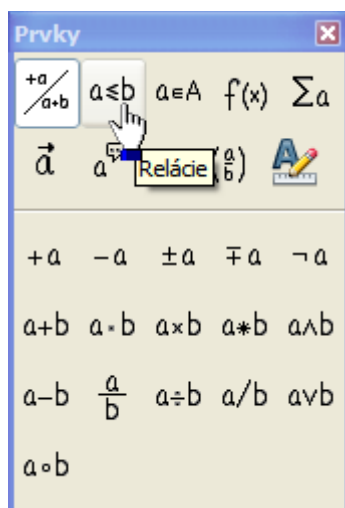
Prvky

$\frac{+a}{a+b}$ $a \leq b$ $a \in A$ $f(x)$ $\sum a$

$\vec{a}$ $a$ Relácie $(\frac{a}{b})$

$+a$ $-a$ $\pm a$ $\mp a$ $\neg a$

$a+b$ $a \cdot b$ $a \times b$ $a * b$ $a \wedge b$

$a-b$ $\frac{a}{b}$ $a \div b$ $a/b$ $a \vee b$

$a \circ b$